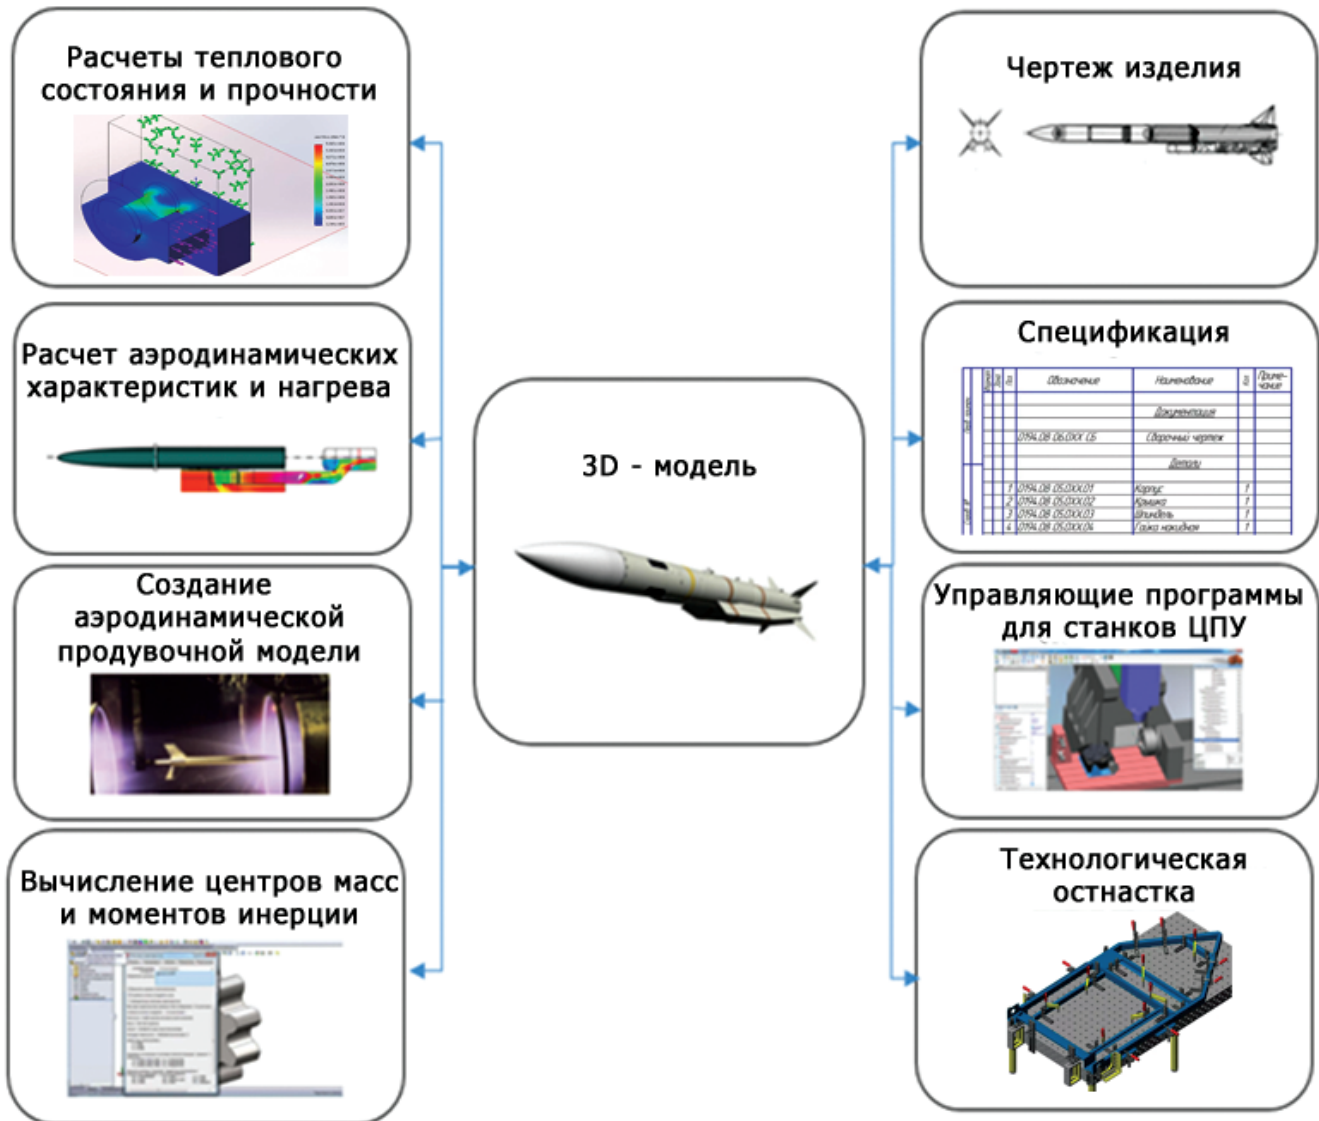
Расчеты теплового состояния и прочности

Расчет аэродинамических характеристик и нагрева

Создание аэродинамической продувочной модели

Вычисление центров масс и моментов инерции

3D - модель

Чертеж изделия

Спецификация

| | | | Обозначение | Наименование | Кол. | Примечание |
|---|---|---|---|---|---|---|
| | | | | Документация | | |
| | | | 0194.08 06.0XX СБ | Сборочный чертеж | | |
| | | | | Детали | | |
| | | 1 | 0194.08 05.0XX.01 | Корпус | 1 | |
| | | 2 | 0194.08 05.0XX.02 | Крышка | 1 | |
| | | 3 | 0194.08 05.0XX.03 | Шпиндель | 1 | |
| | | 4 | 0194.08 05.0XX.04 | Гайка накидная | 1 | |

Управляющие программы для станков ЦПУ

Технологическая остнастка